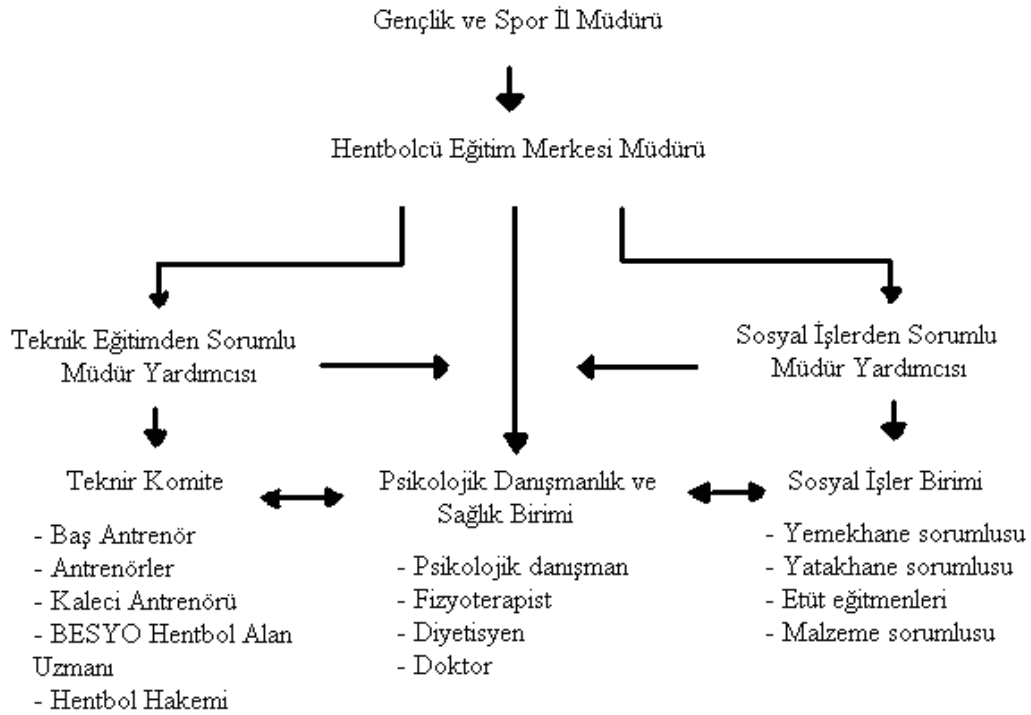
Gençlik ve Spor İl Müdürü

Hentbolcü Eğitim Merkesi Müdürü

Teknik Eğitimden Sorumlu Müdür Yardımcısı

Sosyal İşlerden Sorumlu Müdür Yardımcısı

Teknir Komite

- Baş Antrenör
- Antrenörler
- Kaleci Antrenörü
- BESYO Hentbol Alan Uzmanı
- Hentbol Hakemi

Psikolojik Danışmanlık ve Sağlık Birimi

- Psikolojik danışman
- Fizyoterapist
- Diyetisyen
- Doktor

Sosyal İşler Birimi

- Yemekhane sorumlusu
- Yatakhane sorumlusu
- Etüt eğitmenleri
- Malzeme sorumlusu